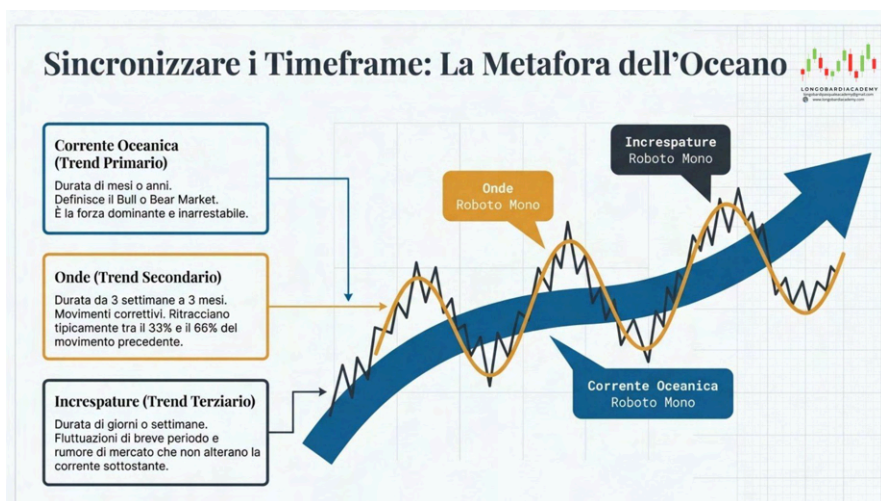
Sincronizzare i Timeframe: La Metafora dell'Oceano

LONGOBARDIACADEMY
longobardiacademy@gmail.com
www.longobardiacademy.com

Corrente Oceanica (Trend Primario)
Durata di mesi o anni.
Definisce il Bull o Bear Market.
È la forza dominante e inarrestabile.

Onde (Trend Secondario)
Durata da 3 settimane a 3 mesi. Movimenti correttivi. Ritracciano tipicamente tra il 33% e il 66% del movimento precedente.

Increspature (Trend Terziario)
Durata di giorni o settimane. Fluttuazioni di breve periodo e rumore di mercato che non alterano la corrente sottostante.

Onde
Roboto Mono

Increspature
Roboto Mono

Corrente Oceanica
Roboto Mono